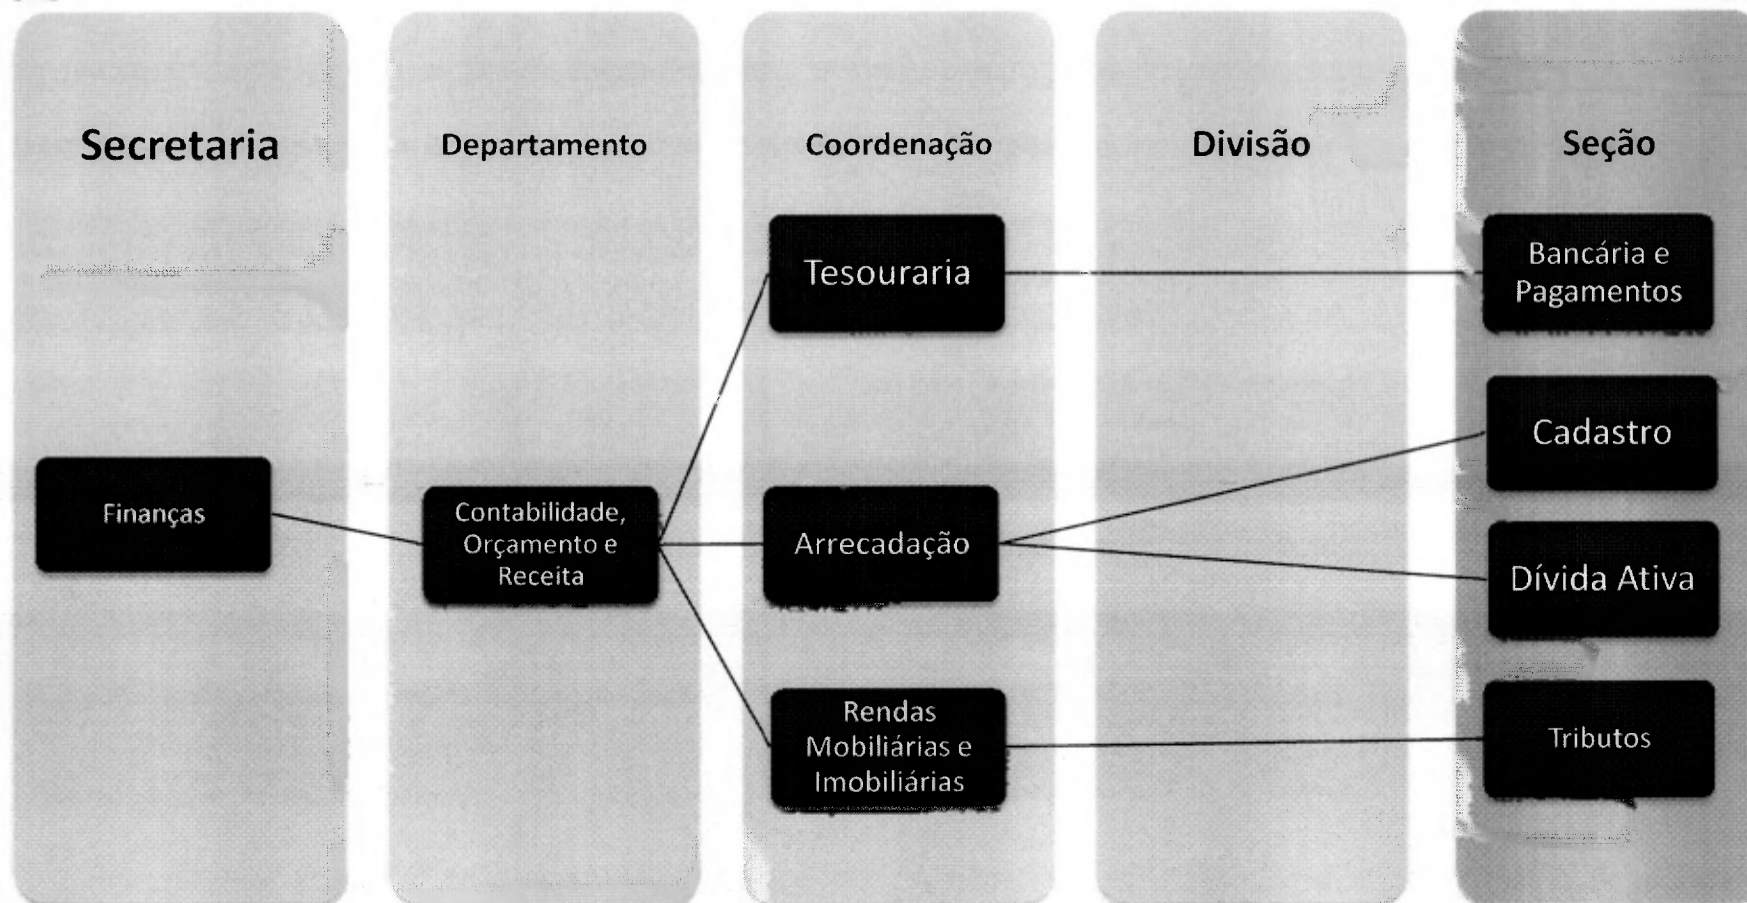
Secretaria

Departamento

Coordenação

Divisão

Seção

Tesouraria

Bancária e Pagamentos

Cadastro

Finanças

Contabilidade, Orçamento e Receita

Arrecadação

Dívida Ativa

Rendas Mobiliárias e Imobiliárias

Tributos